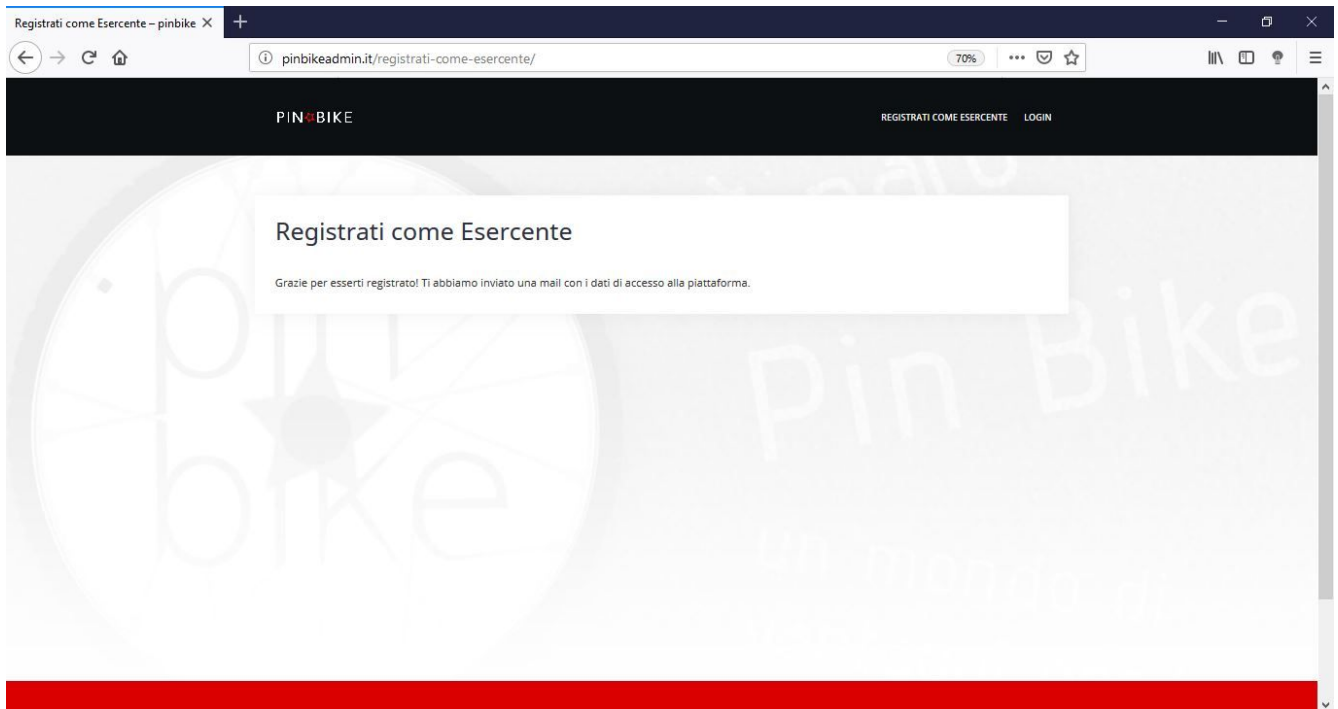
Registrati come Esercente – pinbike ×

pinbikeadmin.it/registrati-come-esercente/

70%

PIN BIKE

REGISTRATI COME ESERCENTE LOGIN

Registrati come Esercente

Grazie per esserti registrato! Ti abbiamo inviato una mail con i dati di accesso alla piattaforma.

pin bike

Pin Bike

un mondo di